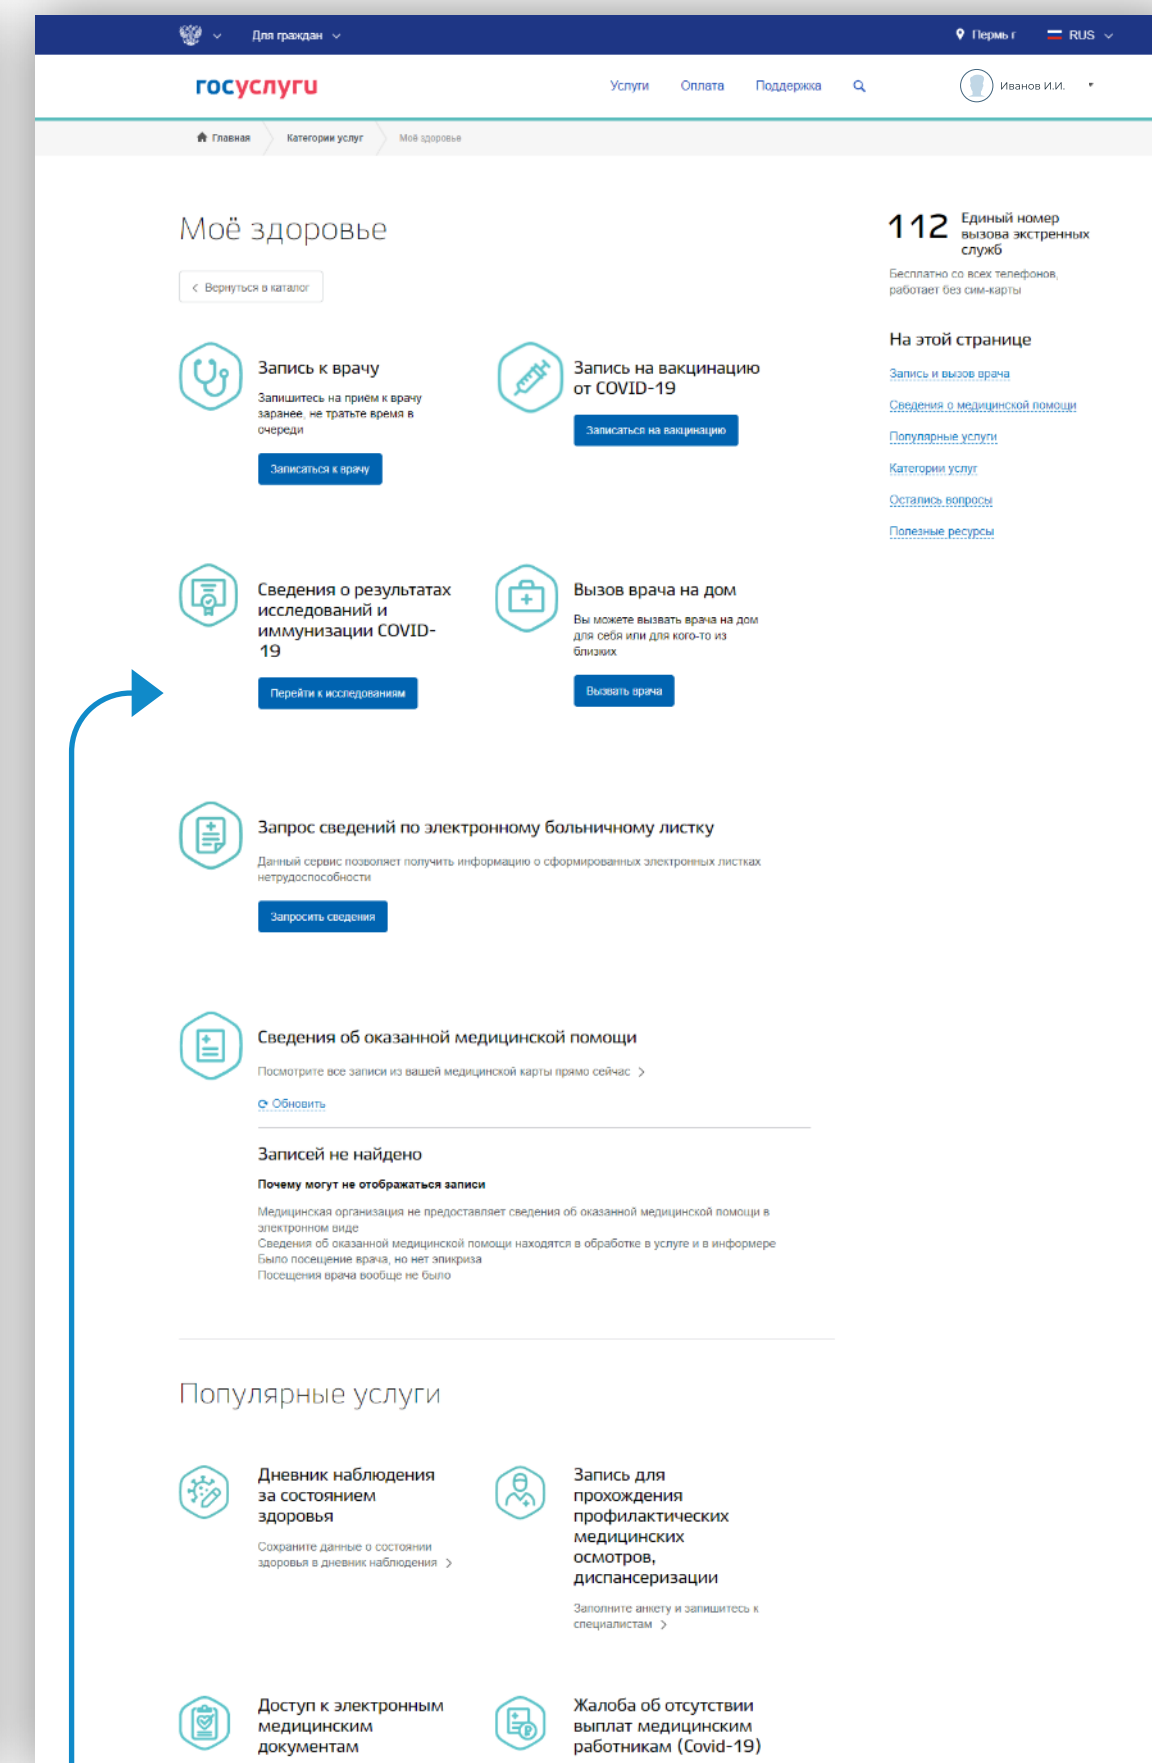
Для граждан

Пермь г RUS

госуслуги

Услуги Оплата Поддержка

Иванов И.И.

Главная Категории услуг Моё здоровье

Моё здоровье

Вернуться в каталог

Запись к врачу

Запишитесь на прием к врачу заранее, не тратьте время в очереди

Записаться к врачу

Запись на вакцинацию от COVID-19

Записаться на вакцинацию

Сведения о результатах исследований и иммунизации COVID-19

Перейти к исследованиям

Вызов врача на дом

Вы можете вызвать врача на дом для себя или для кого-то из близких

Вызвать врача

Запрос сведений по электронному больничному листку

Данный сервис позволяет получить информацию о сформированных электронных листках нетрудоспособности

Запросить сведения

Сведения об оказанной медицинской помощи

Посмотрите все записи из вашей медицинской карты прямо сейчас

Обновить

Записей не найдено

Почему могут не отображаться записи

Медицинская организация не предоставляет сведения об оказанной медицинской помощи в электронном виде
Сведения об оказанной медицинской помощи находятся в обработке в услуге и в информере
Было посещение врача, но нет эпикриза
Посещения врача вообще не было

Популярные услуги

Дневник наблюдения за состоянием здоровья

Сохраните данные о состоянии здоровья в дневник наблюдения

Запись для прохождения профилактических медицинских осмотров, диспансеризации

Заполните анкету и запишитесь к специалистам

Доступ к электронным медицинским документам

Жалоба об отсутствии выплат медицинским работникам (Covid-19)

112 Единый номер вызова экстренных служб

Бесплатно со всех телефонов, работает без сим-карты

На этой странице

Запись и вызов врача

Сведения о медицинской помощи

Популярные услуги

Категории услуг

Остались вопросы

Полезные ресурсы